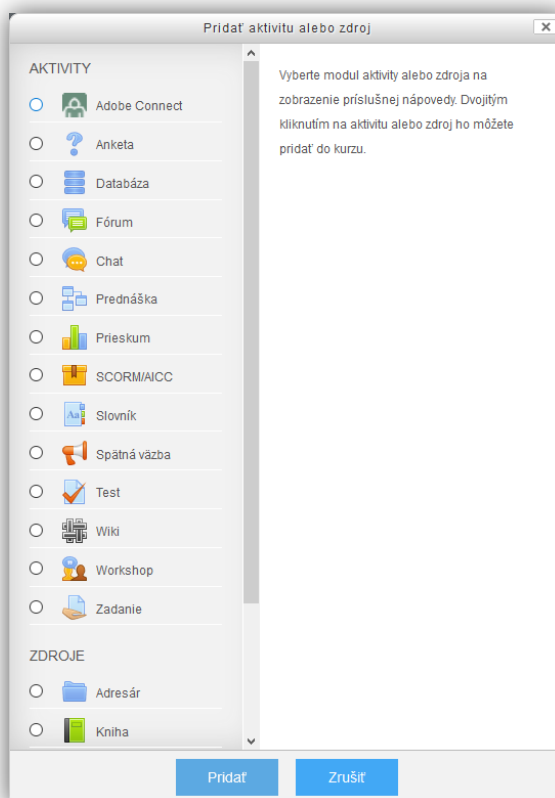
Pridať aktivitu alebo zdroj

AKTIVITY

Adobe Connect
Anketa
Databáza
Fórum
Chat
Prednáška
Prieskum
SCORM/AICC
Slovník
Spätná väzba
Test
Wiki
Workshop
Zadanie

ZDROJE

Adresár
Kniha

Vyberte modul aktivity alebo zdroja na zobrazenie príslušnej nápovedy. Dvojitým kliknutím na aktivitu alebo zdroj ho môžete pridať do kurzu.

Pridať
Zrušiť